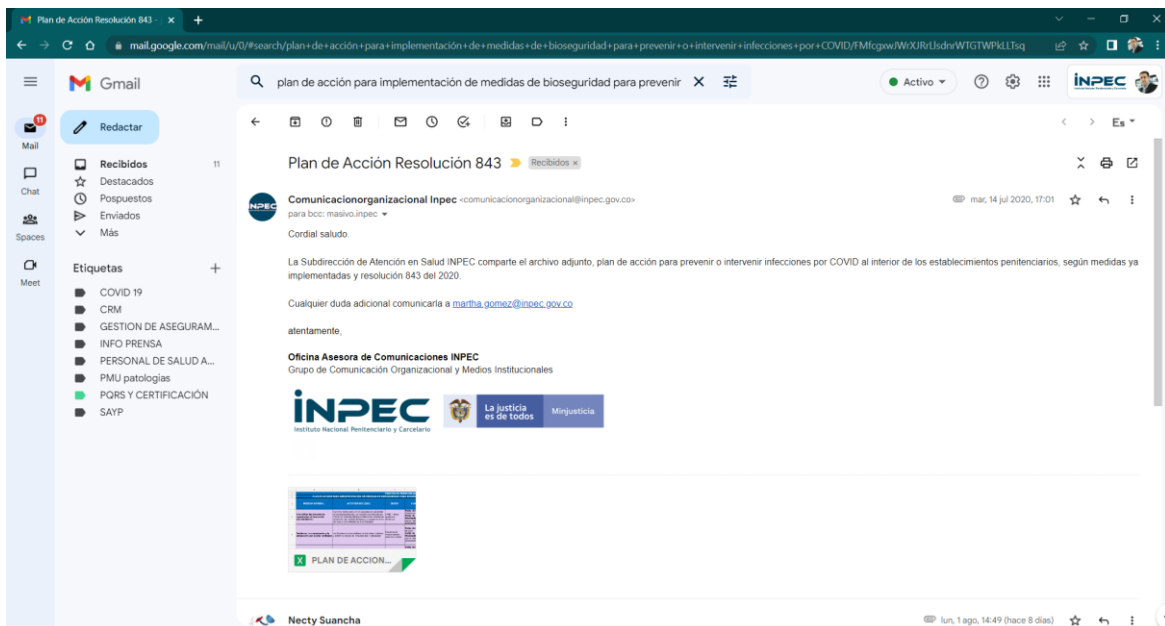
Plan de Acción Resolución 843 - ×

mail.google.com/mail/u/0/#search/plan+de+acción+para+implementación+de+medidas+de+bioseguridad+para+prevenir+o+intervenir+infecciones+por+COVID/FMfcgxwJWrXJRrLJsdnrWTGTWPkLLTsq

Gmail

plan de acción para implementación de medidas de bioseguridad para prevenir

Activo

INPEC

11
Mail

Chat

Spaces

Meet

Redactar

Recibidos 11
Destacados
Pospuestos
Enviados
Más

Etiquetas +

COVID 19
CRM
GESTION DE ASEGURAM...
INFO PRENSA
PERSONAL DE SALUD A...
PMU patologias
PQRS Y CERTIFICACIÓN
SAYP

Es

Plan de Acción Resolución 843 Recibidos ×

Comunicacionorganizacional Inpec <comunicacionorganizacional@inpec.gov.co>
para bcc: masivo.inpec

mar, 14 jul 2020, 17:01

Cordial saludo.

La Subdirección de Atención en Salud INPEC comparte el archivo adjunto, plan de acción para prevenir o intervenir infecciones por COVID al interior de los establecimientos penitenciarios, según medidas ya implementadas y resolución 843 del 2020.

Cualquier duda adicional comunicarla a martha.gomez@inpec.gov.co

atentamente,

Oficina Asesora de Comunicaciones INPEC
Grupo de Comunicación Organizacional y Medios Institucionales

INPEC
Instituto Nacional Penitenciario y Carcelario
La justicia es de todos
Minjusticia

PLAN DE ACCION...

Necty Suancha

lun, 1 ago, 14:49 (hace 8 días)